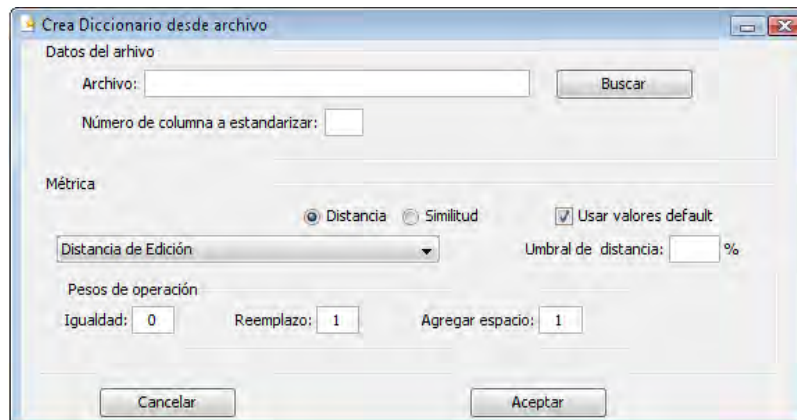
Crea Diccionario desde archivo

Datos del arhivo

Archivo:

Buscar

Número de columna a estandarizar:

Métrica

Distancia Similitud

Usar valores default

Distancia de Edición

Umbral de distancia: %

Pesos de operación

Igualdad: 0

Reemplazo: 1

Agregar espacio: 1

Cancelar

Aceptar